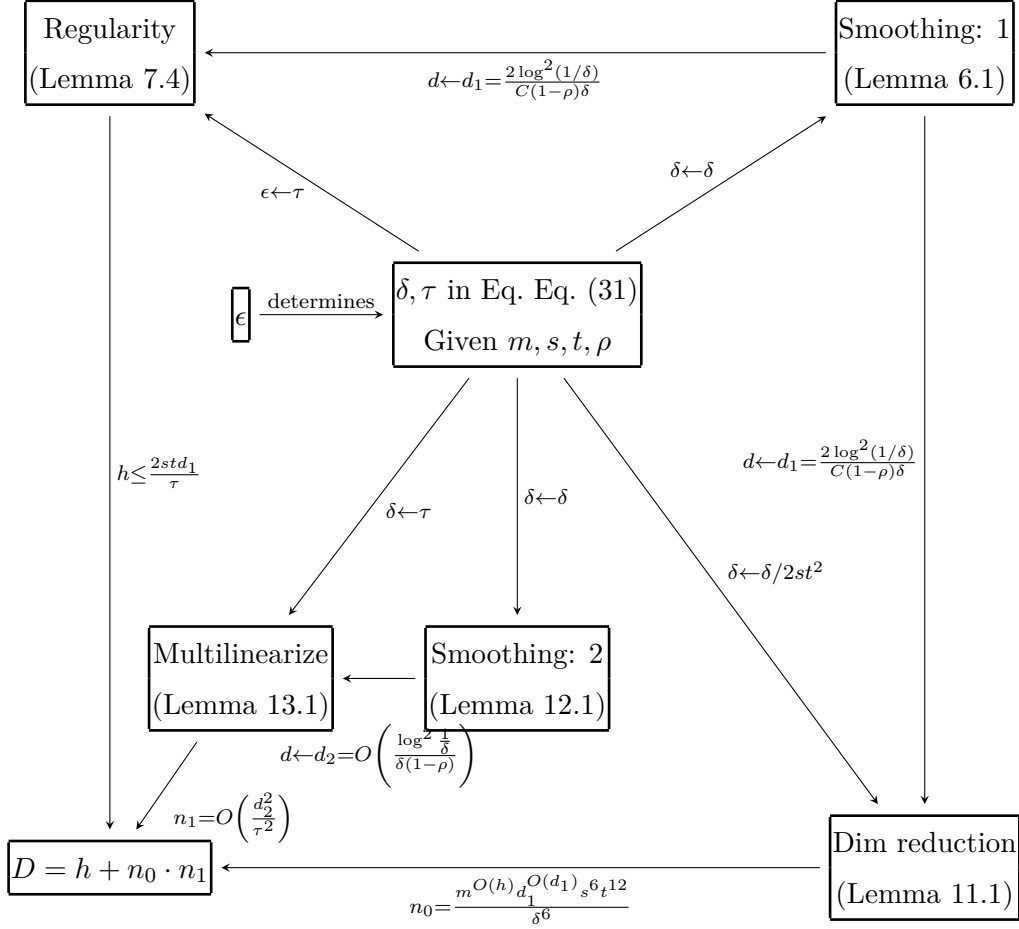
Regularity
(Lemma 7.4)

Smoothing: 1
(Lemma 6.1)

$d \leftarrow d_1 = \frac{2\log^2(1/\delta)}{C(1-\rho)\delta}$

$\epsilon \leftarrow \tau$

$\delta \leftarrow \delta$

$\epsilon$ determines

$\delta, \tau$ in Eq. Eq. (31)
Given $m, s, t, \rho$

$h \leq \frac{2std_1}{\tau}$

$d \leftarrow d_1 = \frac{2\log^2(1/\delta)}{C(1-\rho)\delta}$

$\delta \leftarrow \tau$

$\delta \leftarrow \delta$

$\delta \leftarrow \delta/2st^2$

Multilinearize
(Lemma 13.1)

Smoothing: 2
(Lemma 12.1)

$d \leftarrow d_2 = O\left(\frac{\log^2 \frac{1}{\delta}}{\delta(1-\rho)}\right)$

$n_1 = O\left(\frac{d_2^2}{\tau^2}\right)$

$D = h + n_0 \cdot n_1$

Dim reduction
(Lemma 11.1)

$n_0 = \frac{m^{O(h)} d_1^{O(d_1)} s^6 t^{12}}{\delta^6}$